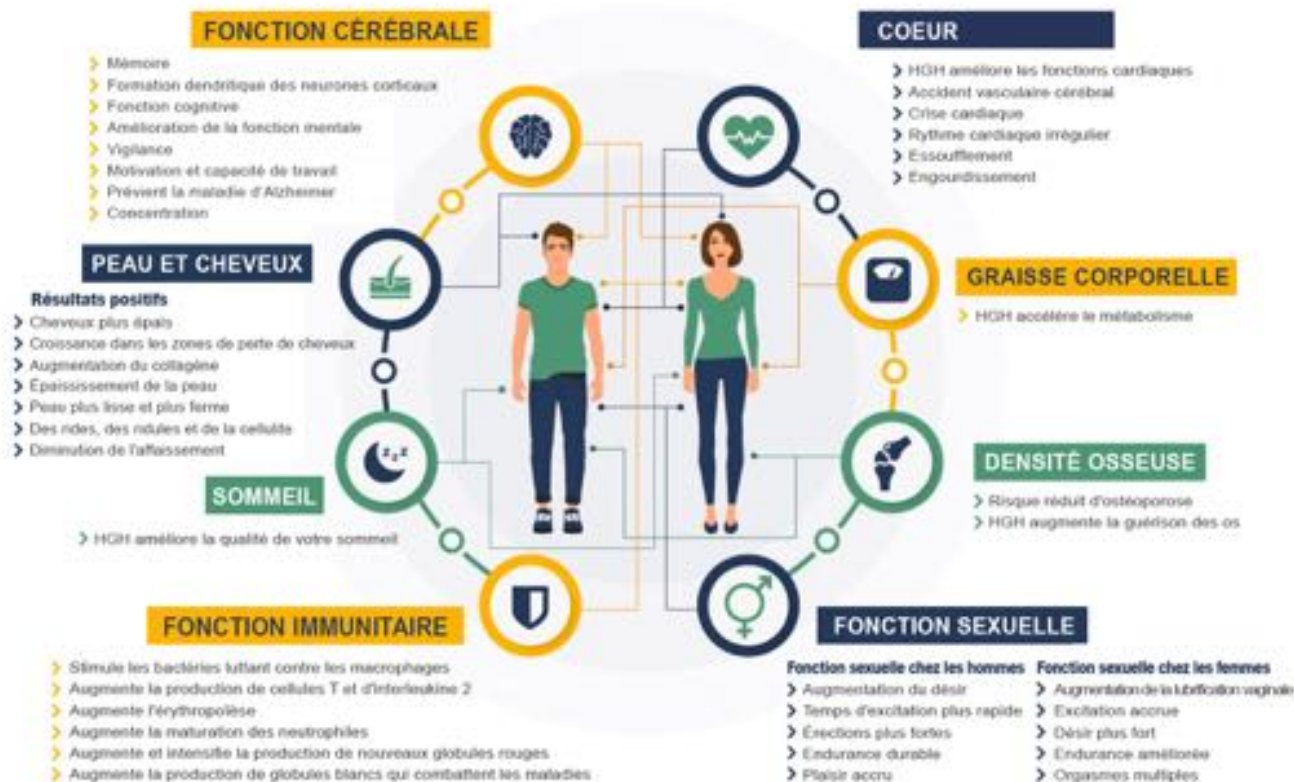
FONCTION CÉRÉBRALE

Mémoire
Formation dendritique des neurones corticaux
Fonction cognitive
Amélioration de la fonction mentale
Vigilance
Motivation et capacité de travail
Prévient la maladie d'Alzheimer
Concentration

COEUR

HGH améliore les fonctions cardiaques
Accident vasculaire cérébral
Crise cardiaque
Rythme cardiaque irrégulier
Essoufflement
Engourdissement

PEAU ET CHEVEUX

Résultats positifs
Cheveux plus épais
Croissance dans les zones de perte de cheveux
Augmentation du collagène
Épaississement de la peau
Peau plus lisse et plus ferme
Des rides, des ridules et de la cellulite
Diminution de l'affaissement

GRAISSE CORPORELLE

HGH accélère le métabolisme

SOMMEIL

HGH améliore la qualité de votre sommeil

DENSITÉ OSSEUSE

Risque réduit d'ostéoporose
HGH augmente la guérison des os

FONCTION IMMUNITAIRE

Stimule les bactéries luttant contre les macrophages
Augmente la production de cellules T et d'interleukine 2
Augmente l'érythropoïèse
Augmente la maturation des neutrophiles
Augmente et intensifie la production de nouveaux globules rouges
Augmente la production de globules blancs qui combattent les maladies

FONCTION SEXUELLE

Fonction sexuelle chez les hommes
Augmentation du désir
Temps d'excitation plus rapide
Érections plus fortes
Endurance durable
Plaisir accru

Fonction sexuelle chez les femmes
Augmentation de la lubrification vaginale
Excitation accrue
Désir plus fort
Endurance améliorée
Orgasmes multiples